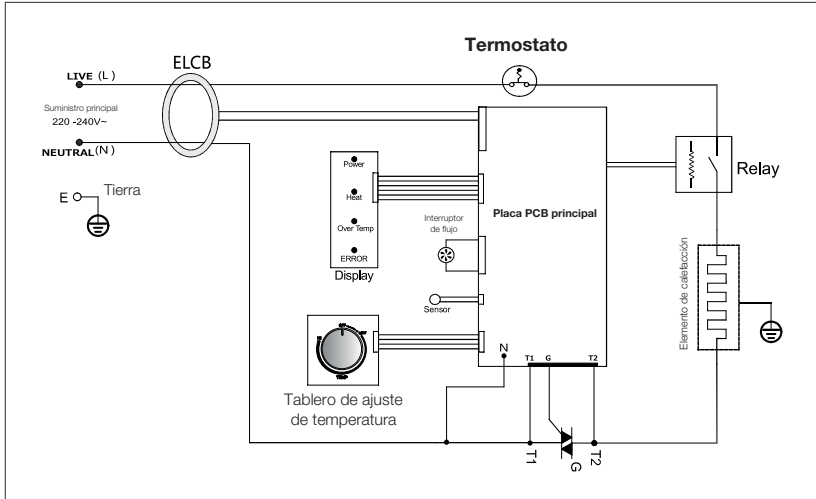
Termostato

ELCB

LIVE (L)

Suministro principal
220 -240V~

NEUTRAL (N)

E
Tierra

Power
Heat
Over Temp
ERROR
Display

Placa PCB principal

Interruptor de flujo

Sensor

Relay

Elemento de calefacción

N

T1 G T2

Tablero de ajuste de temperatura

T1
G
T2